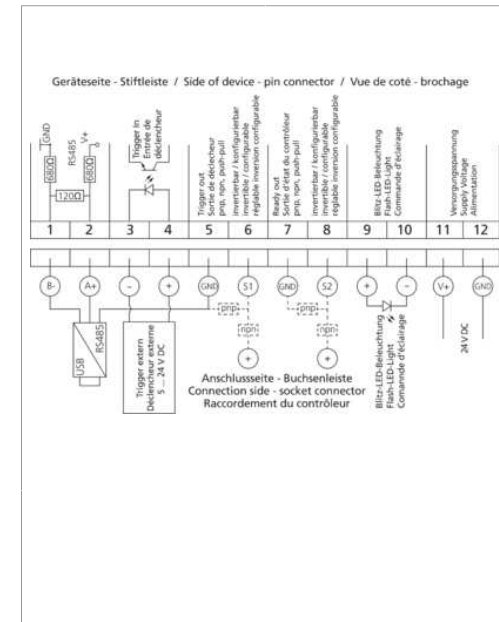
Geräteseite - Stiftleiste / Side of device - pin connector / Vue de coté - brochage

GND
680Ω
RS485
V+
680Ω
120Ω
Trigger in
Entrée de déclencheur
Trigger out
Sortie de déclencheur
pnp, npn, push-pull
invertierbar / konfigurierbar
invertible / configurable
réglable inversion configurable
Ready out
Sortie d'état du contrôleur
pnp, npn, push-pull
invertierbar / konfigurierbar
invertible / configurable
réglable inversion configurable
Blitz-LED-Beleuchtung
Flash-LED-Light
Commande d'éclairage
Versorgungsspannung
Supply Voltage
Alimentation

| 1 | 2 | 3 | 4 | 5 | 6 | 7 | 8 | 9 | 10 | 11 | 12 |
|---|---|---|---|---|---|---|---|---|---|---|---|

B- A+ - + GND S1 GND S2 + - V+ GND

pnp
npn
pnp
npn
+
+

USB
RS485

Trigger extern
Déclencheur externe
5 ... 24 V DC

Anschlussseite - Buchsenleiste
Connection side - socket connector
Raccordement du contrôleur

Blitz-LED-Beleuchtung
Flash-LED-Light
Comande d'éclairage

24 V DC